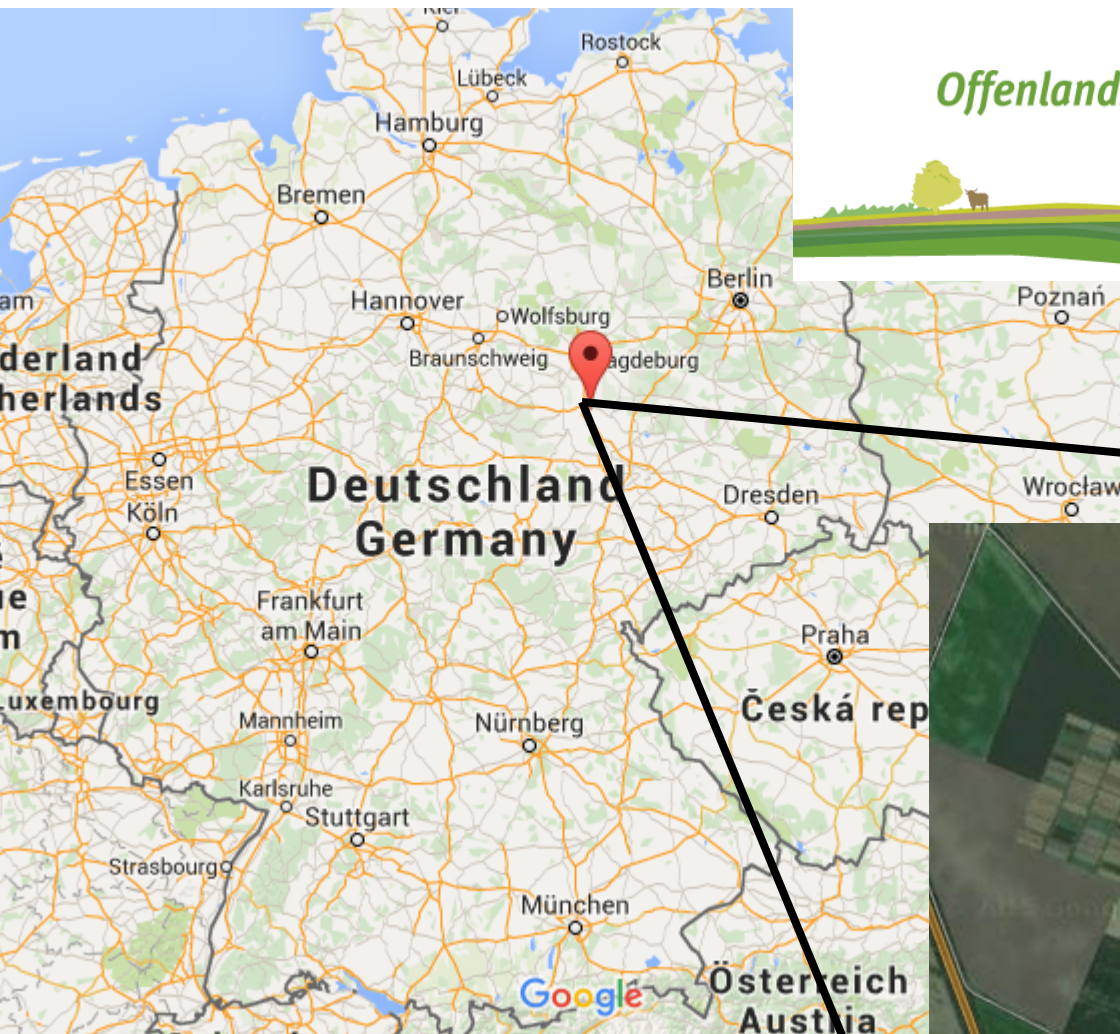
Kiel
Rostock
Lübeck
Hamburg
Bremen
Berlin
Hannover
Wolfsburg
Braunschweig
agdeburg
Poznań
am
derland
herlands
Essen
Köln
Deutschland
Germany
Dresden
Wrocław
ue
m
Frankfurt am Main
Praha
Luxembourg
Mannheim
Nürnberg
Česká rep
Karlsruhe
Stuttgart
Strasbourg
München
Google
Österreich
Austria
Offenland